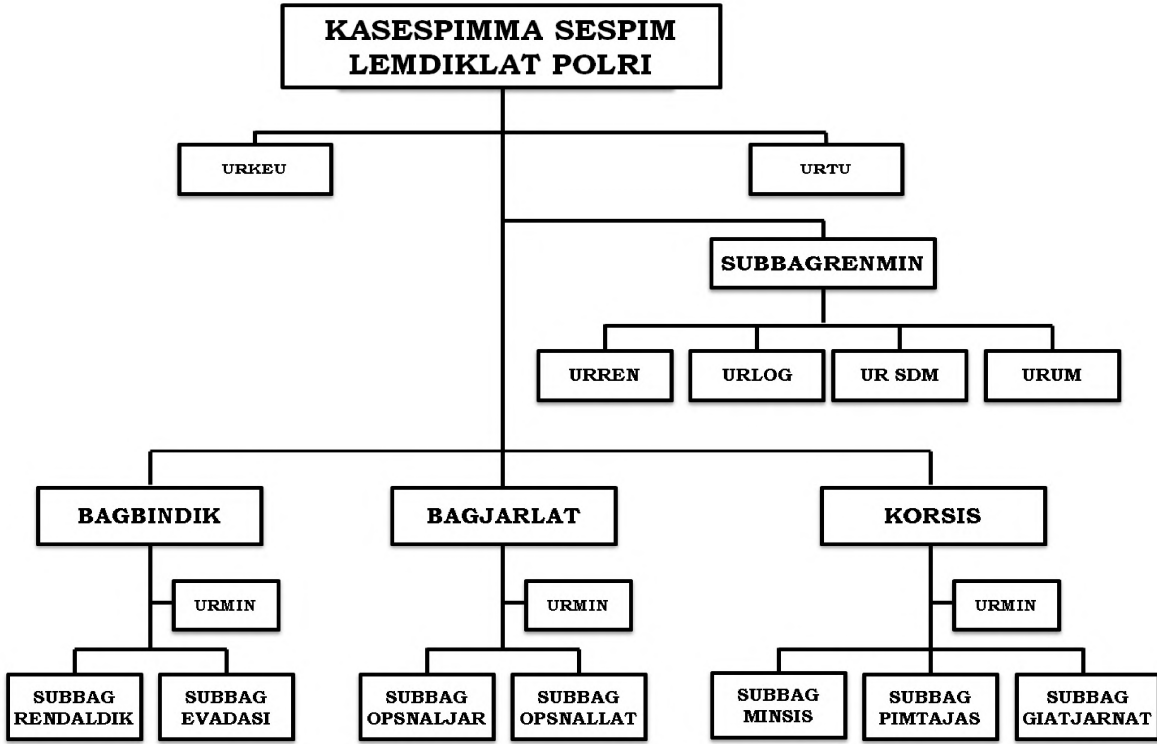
KASESPIMMA SESPIM LEMDIKLAT POLRI

URKEU

URTU

SUBBAGRENMIN

URREN

URLOG

UR SDM

URUM

BAGBINDIK

BAGJARLAT

KORSIS

URMIN

URMIN

URMIN

SUBBAG RENDALDIK

SUBBAG EVADASI

SUBBAG OPSNALJAR

SUBBAG OPSNALLAT

SUBBAG MINSIS

SUBBAG PIMTAJAS

SUBBAG GIATJARNAT